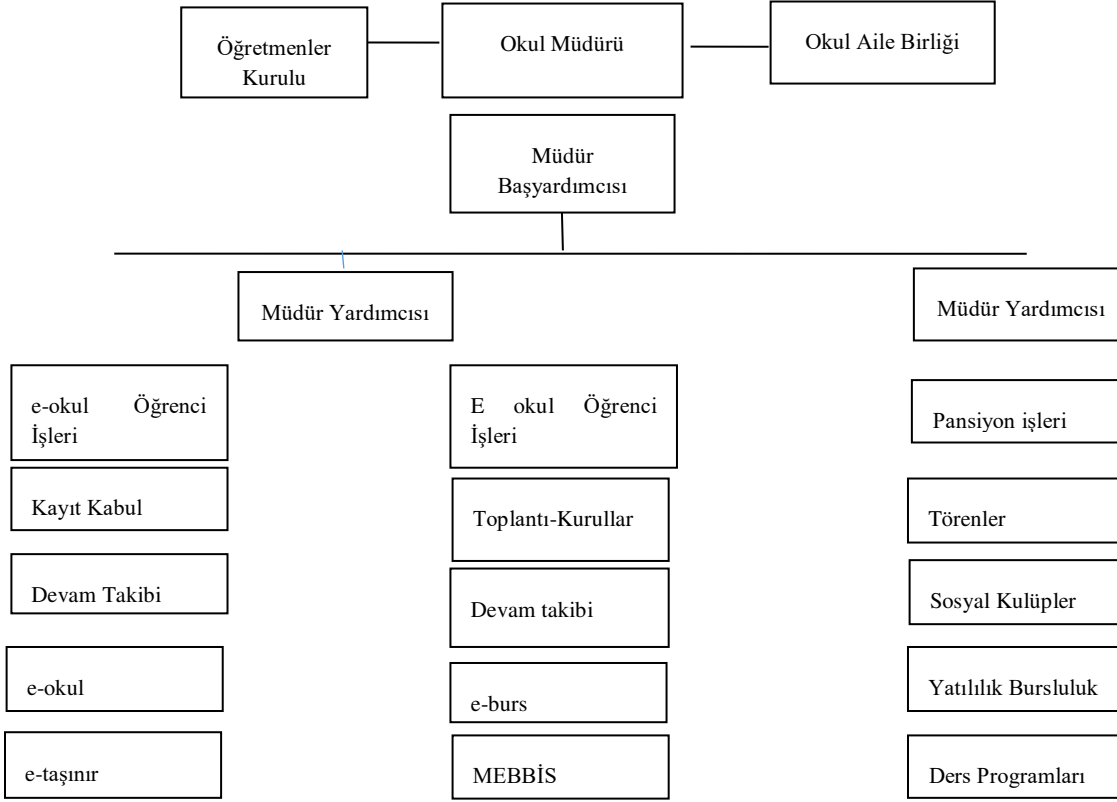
Öğretmenler Kurulu

Okul Müdürü

Okul Aile Birliği

Müdür Başyardımcısı

Müdür Yardımcısı

Müdür Yardımcısı

e-okul Öğrenci İşleri

Kayıt Kabul

Devam Takibi

e-okul

e-taşınır

E okul Öğrenci İşleri

Toplantı-Kurullar

Devam takibi

e-burs

MEBBİS

Pansiyon işleri

Törenler

Sosyal Kulüpler

Yatılılık Bursluluk

Ders Programları